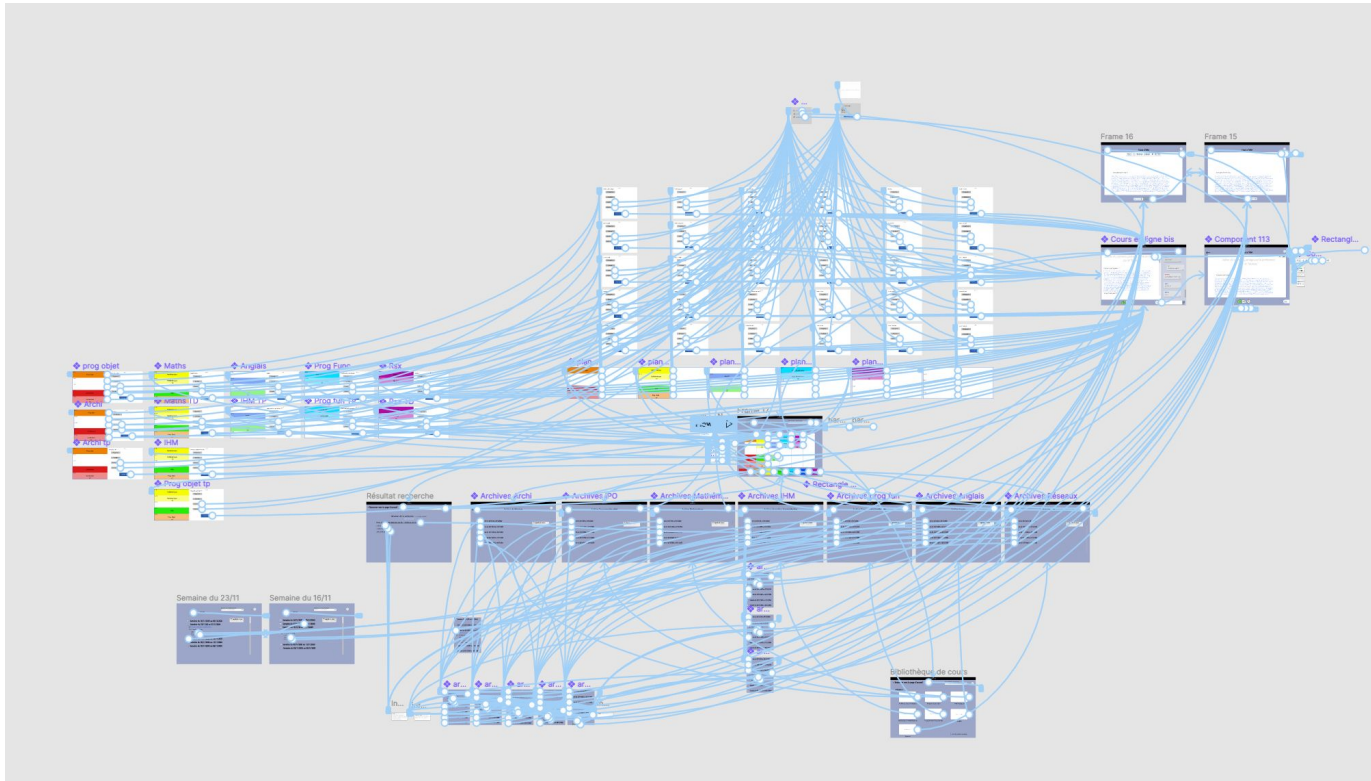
Frame 16
Frame 15
Cours en ligne bis
Component 113
Rectangl...
prog objet
Maths
Anglais
Prog Func
Rsx
Archi
Maths TD
IHM TP
Prog fun TP
Archi tp
IHM
Prog objet tp
plan...
plan...
plan...
plan...
plan...
Rectangle
Résultat recherche
Archiver Archi
Archiver IPO
Archiver Mathém...
Archiver IHM
Archiver Prog fun
Archiver Anglais
Archiver Réseaux
ar...
Semaine du 23/11
Semaine du 16/11
ar...
ar...
ar...
ar...
ar...
Bibliothèque de cours
In...